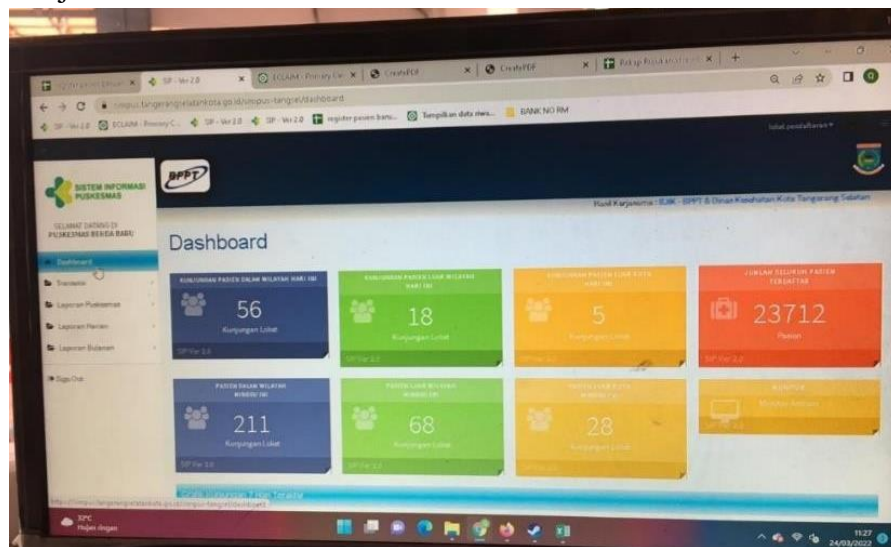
SIP - Ver 2.0
ECLAIM - Primary Car
CreatePDF
CreatePDF
Rekap Registrasi

simpus.tangerangselatankota.go.id/simpus-tangsel/dashboard

SIP - Ver 2.0 ECLAIM - Primary C... SIP - Ver 2.0 SIP - Ver 2.0 register pasien baru... Tampilkan data riwa... BANK NO RM

loket pendaftaran

SISTEM INFORMASI PUSKESMAS

BPPT

Hasil Kerjasama : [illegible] - BPPT & Dinas Kesehatan Kota Tangerang Selatan

SELAMAT DATANG DI PUSKESMAS BENDA BARU

Dashboard
Transaksi
Laporan Puskesmas
Laporan Pasien
Laporan Bulanan
Sign Out

Dashboard

KUNJUNGAN PASIEN DALAM WILAYAH HARI INI
56
Kunjungan Loket
SIP Ver 2.0

KUNJUNGAN PASIEN LUAR WILAYAH HARI INI
18
Kunjungan Loket
SIP Ver 2.0

KUNJUNGAN PASIEN LUAR KOTA HARI INI
5
Kunjungan Loket
SIP Ver 2.0

JUMLAH SELURUH PASIEN TERDAFTAR
23712
Pasien
SIP Ver 2.0

PASIEN DALAM WILAYAH MINGGU INI
211
Kunjungan Loket
SIP Ver 2.0

PASIEN LUAR WILAYAH MINGGU INI
68
Kunjungan Loket
SIP Ver 2.0

PASIEN LUAR KOTA MINGGU INI
28
Kunjungan Loket
SIP Ver 2.0

MONITOR
Monitor Antrian
SIP Ver 2.0

Grafik Kunjungan 7 Hari Terakhir

http://simpus.tangerangselatankota.go.id/simpus-tangsel/dashboard

31°C
Hujan ringan

11:27
24/03/2022